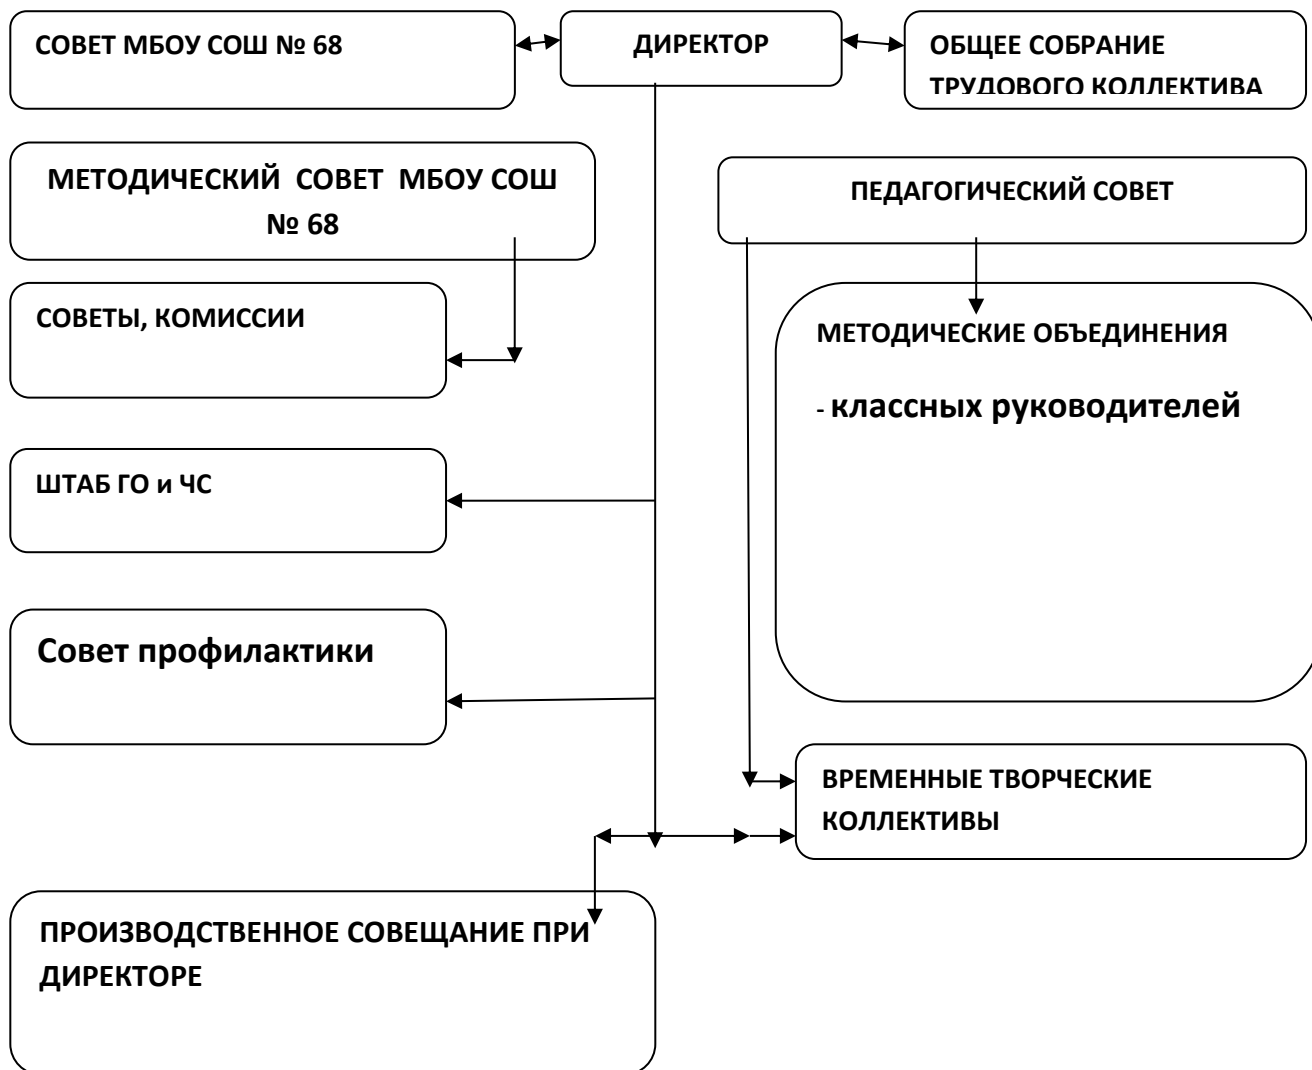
СОВЕТ МБОУ СОШ № 68

ДИРЕКТОР

ОБЩЕЕ СОБРАНИЕ ТРУДОВОГО КОЛЛЕКТИВА

МЕТОДИЧЕСКИЙ СОВЕТ МБОУ СОШ № 68

ПЕДАГОГИЧЕСКИЙ СОВЕТ

СОВЕТЫ, КОМИССИИ

МЕТОДИЧЕСКИЕ ОБЪЕДИНЕНИЯ

- классных руководителей

ШТАБ ГО и ЧС

Совет профилактики

ВРЕМЕННЫЕ ТВОРЧЕСКИЕ КОЛЛЕКТИВЫ

ПРОИЗВОДСТВЕННОЕ СОВЕЩАНИЕ ПРИ ДИРЕКТОРЕ